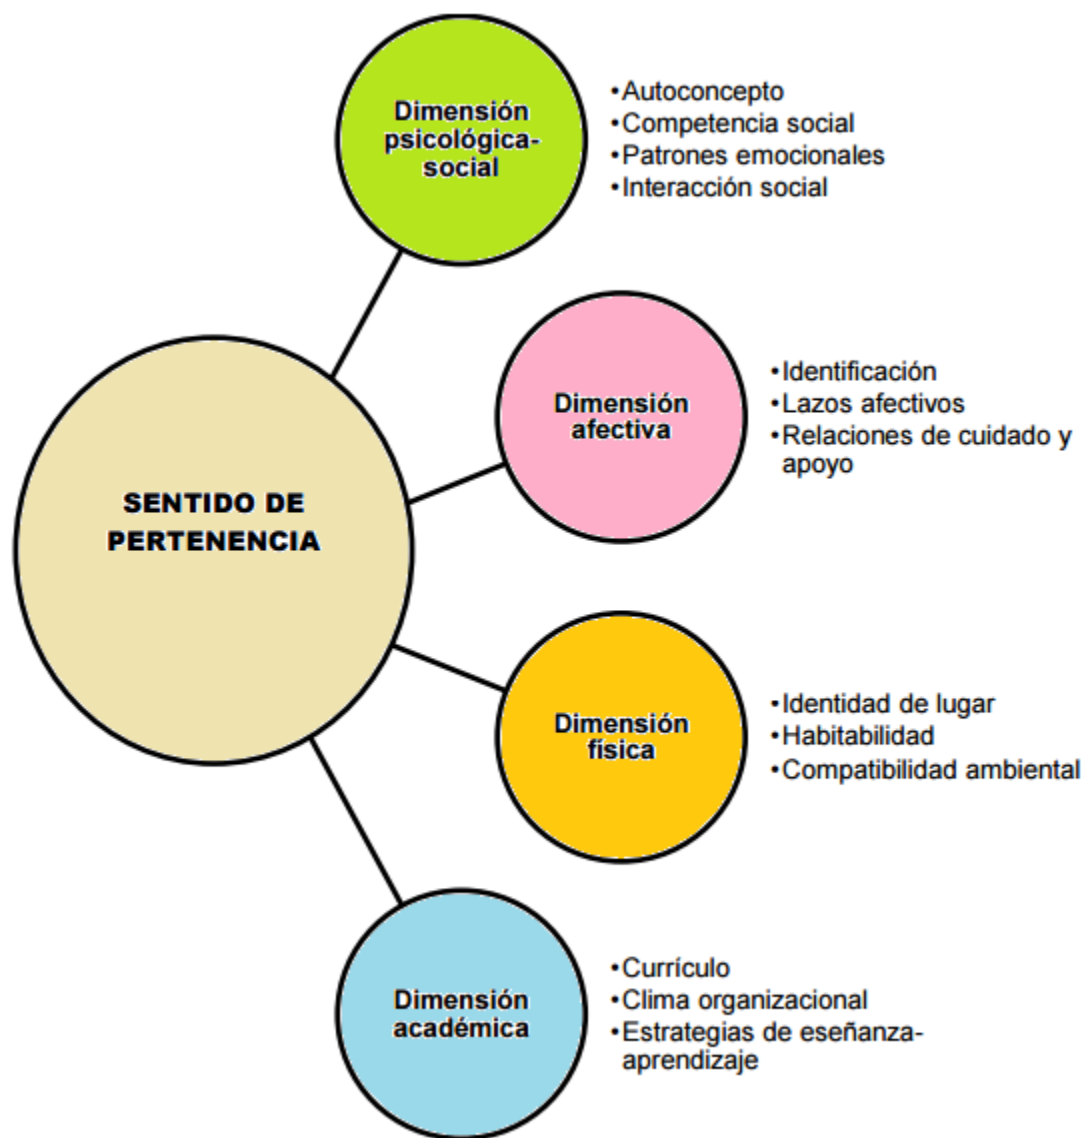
SENTIDO DE PERTENENCIA

Dimensión psicológica-social

•Autoconcepto
•Competencia social
•Patrones emocionales
•Interacción social

Dimensión afectiva

•Identificación
•Lazos afectivos
•Relaciones de cuidado y apoyo

Dimensión fìsica

•Identidad de lugar
•Habitabilidad
•Compatibilidad ambiental

Dimensión académica

•Currículo
•Clima organizacional
•Estrategias de eseñanza-aprendizaje